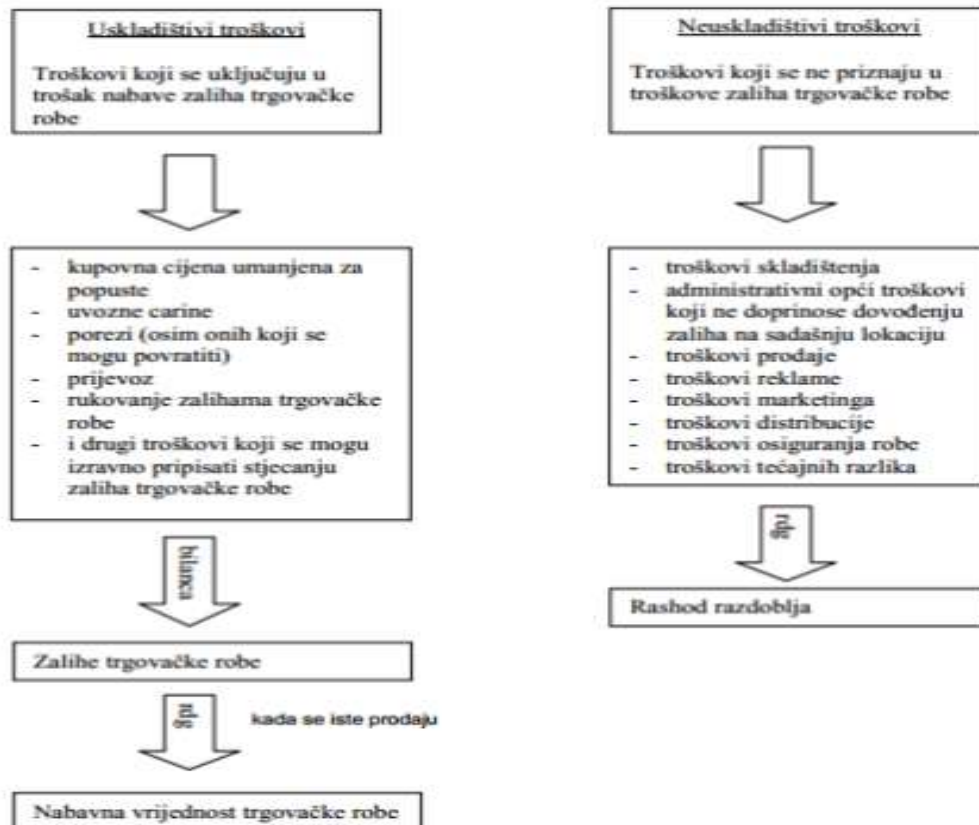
Uskladištivi troškovi

Troškovi koji se uključuju u trošak nabave zaliha trgovačke robe

- kupovna cijena umanjena za popuste
- uvozne carine
- porezi (osim onih koji se mogu povratiti)
- prijevoz
- rukovanje zalihama trgovačke robe
- i drugi troškovi koji se mogu izravno pripisati stjecanju zaliha trgovačke robe

bilanca

Zalihe trgovačke robe

rdg

kada se iste prodaju

Nabavna vrijednost trgovačke robe

Neuskladištivi troškovi

Troškovi koji se ne priznaju u troškove zaliha trgovačke robe

- troškovi skladištenja
- administrativni opći troškovi koji ne doprinose dovođenju zaliha na sadašnju lokaciju
- troškovi prodaje
- troškovi reklame
- troškovi marketinga
- troškovi distribucije
- troškovi osiguranja robe
- troškovi tečajnih razlika

rdg

Rashod razdoblja